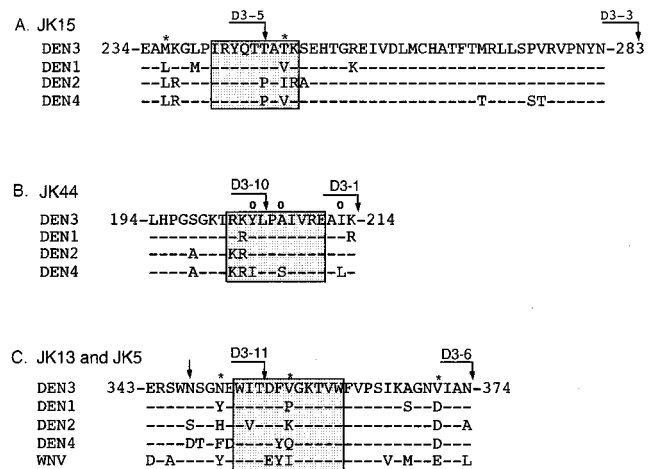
A. JK15

D3-5 D3-3

\* \*

DEN3 234-EAMKGLPIRYQTTATKSEHTGREIVDLMCHATFTMRLLSPVRVPNYN-283
DEN1 --L--M---------V-----K-----------------------------
DEN2 --LR---------P-IRA
DEN4 --LR---------P-V-----------------------T----ST------

B. JK44

D3-10 D3-1

o o o

DEN3 194-LHPGSGKTRKYLPAIVREAIK-214
DEN1 ---------R----------R
DEN2 ----A---KR-----------
DEN4 ----A---KRI--S-----L-

C. JK13 and JK5

D3-11 D3-6

\* \* \*

DEN3 343-ERSWNSGNEWITDFVGKTVWPVPSIKAGNVIAN-374
DEN1 -------Y------P-----------S--D---
DEN2 -----S--H--V---K-----------D--A
DEN4 ----DT-FD----YQ------------D---
WNV D-A-----Y-----EYI---------V-M---E--L